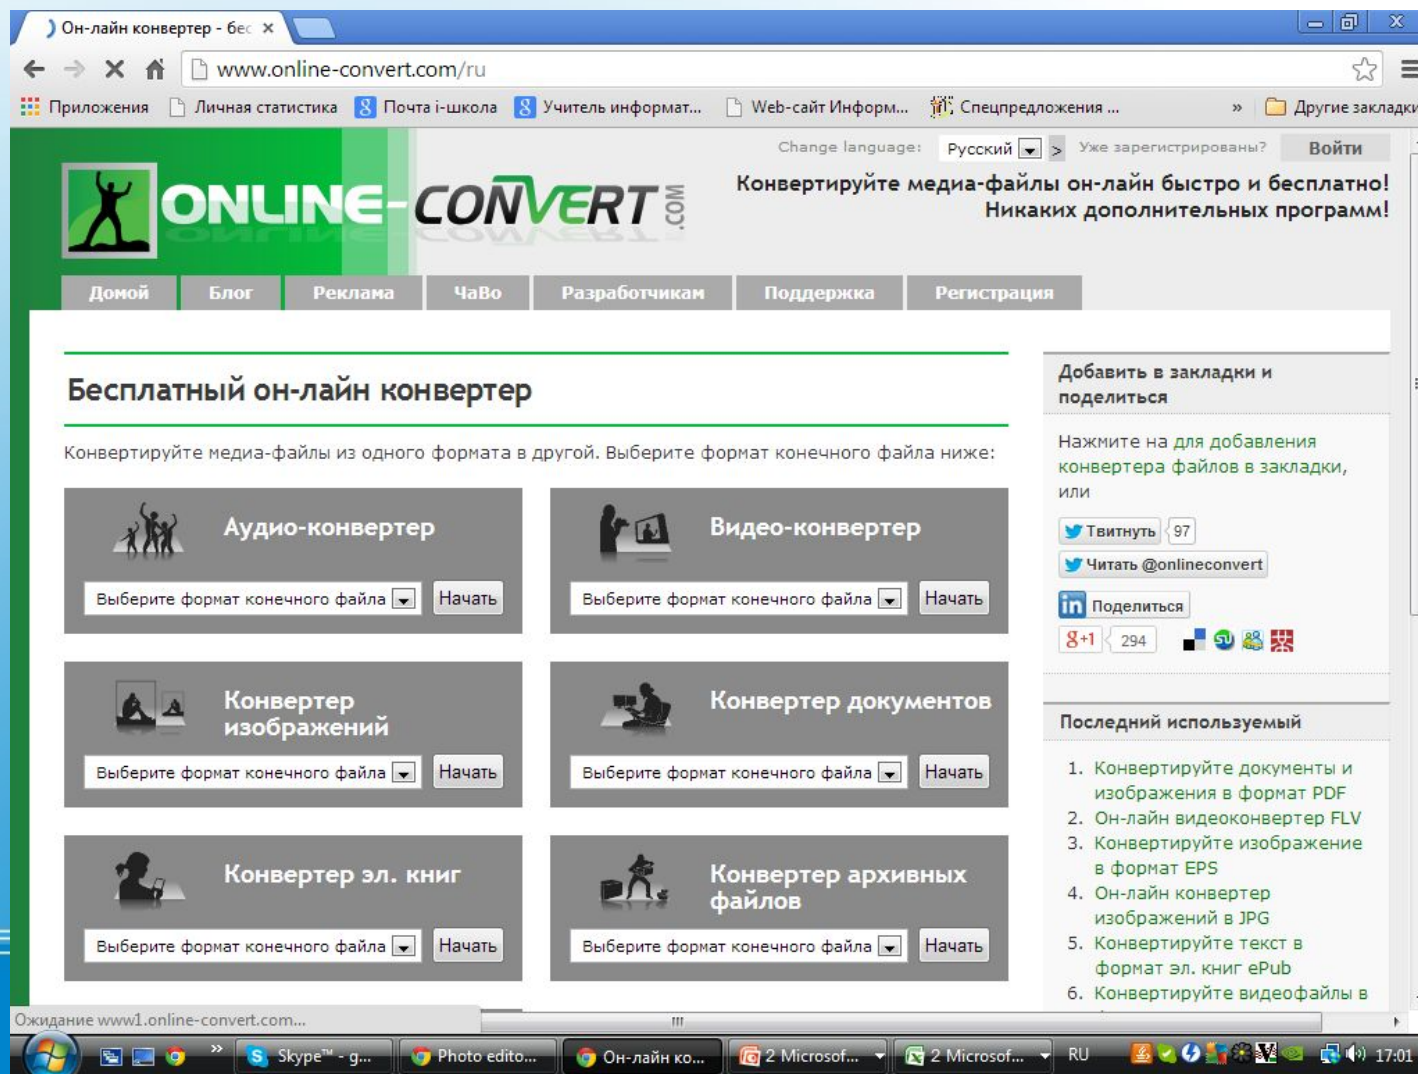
Он-лайн конвертер - бес ×

www.online-convert.com/ru

Приложения Личная статистика Почта i-школа Учитель информат... Web-сайт Информ... Спецпредложения ... » Другие закладки

Change language: Русский > Уже зарегистрированы? Войти

ONLINE-CONVERT.COM

Конвертируйте медиа-файлы он-лайн быстро и бесплатно! Никаких дополнительных программ!

Домой Блог Реклама ЧаВо Разработчикам Поддержка Регистрация

Бесплатный он-лайн конвертер

Конвертируйте медиа-файлы из одного формата в другой. Выберите формат конечного файла ниже:

Аудио-конвертер
Выберите формат конечного файла Начать

Видео-конвертер
Выберите формат конечного файла Начать

Конвертер изображений
Выберите формат конечного файла Начать

Конвертер документов
Выберите формат конечного файла Начать

Конвертер эл. книг
Выберите формат конечного файла Начать

Конвертер архивных файлов
Выберите формат конечного файла Начать

Добавить в закладки и поделиться

Нажмите на для добавления конвертера файлов в закладки, или

Твитнуть 97
Читать @onlineconvert
Поделиться
+1 294

Последний используемый

1. Конвертируйте документы и изображения в формат PDF
2. Он-лайн видеоконвертер FLV
3. Конвертируйте изображение в формат EPS
4. Он-лайн конвертер изображений в JPG
5. Конвертируйте текст в формат эл. книг ePub
6. Конвертируйте видеофайлы в

Ожидание www1.online-convert.com...

Skype™ - g... Photo edito... Он-лайн ко... 2 Microsof... 2 Microsof... RU 17:01